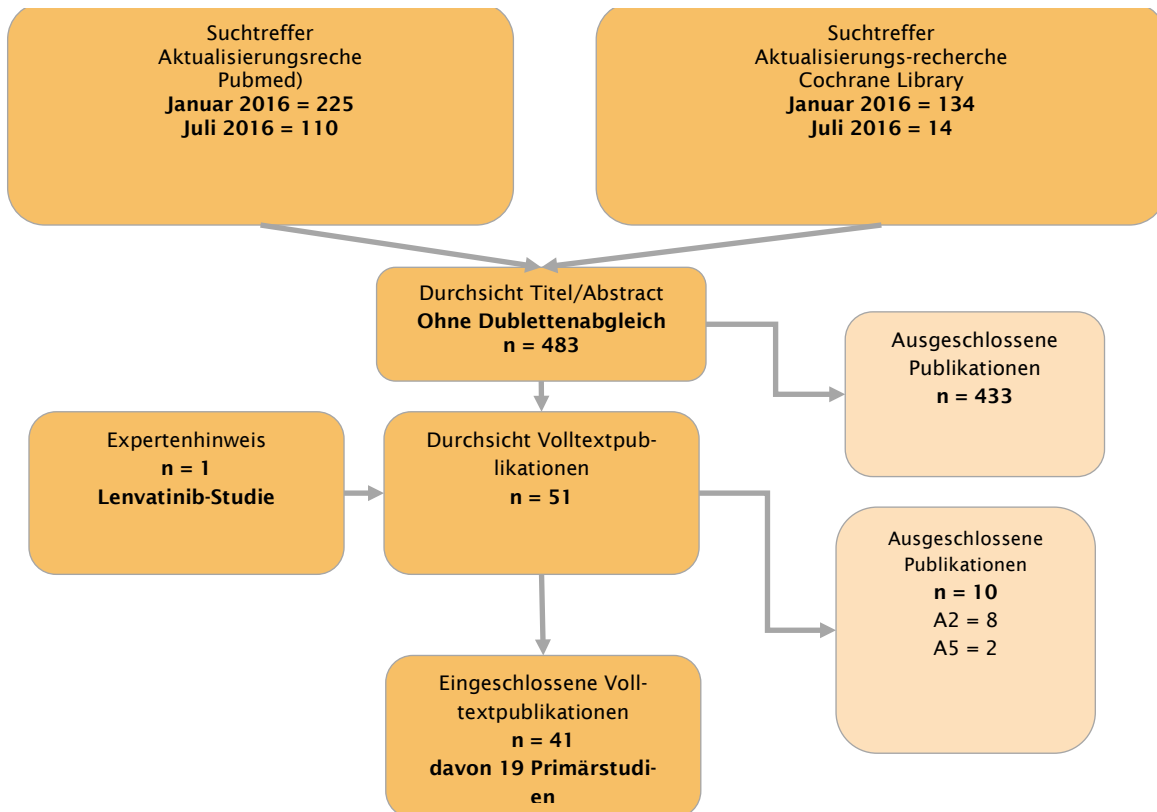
Suchtreffer Aktualisierungsreche Pubmed)
**Januar 2016 = 225**
**Juli 2016 = 110**

Suchtreffer Aktualisierungs-recherche Cochrane Library
**Januar 2016 = 134**
**Juli 2016 = 14**

Durchsicht Titel/Abstract
**Ohne Dublettenabgleich**
**n = 483**

Ausgeschlossene Publikationen
**n = 433**

Expertenhinweis
**n = 1**
**Lenvatinib-Studie**

Durchsicht Volltextpublikationen
**n = 51**

Ausgeschlossene Publikationen
**n = 10**
A2 = 8
A5 = 2

Eingeschlossene Volltextpublikationen
**n = 41**
**davon 19 Primärstudien**